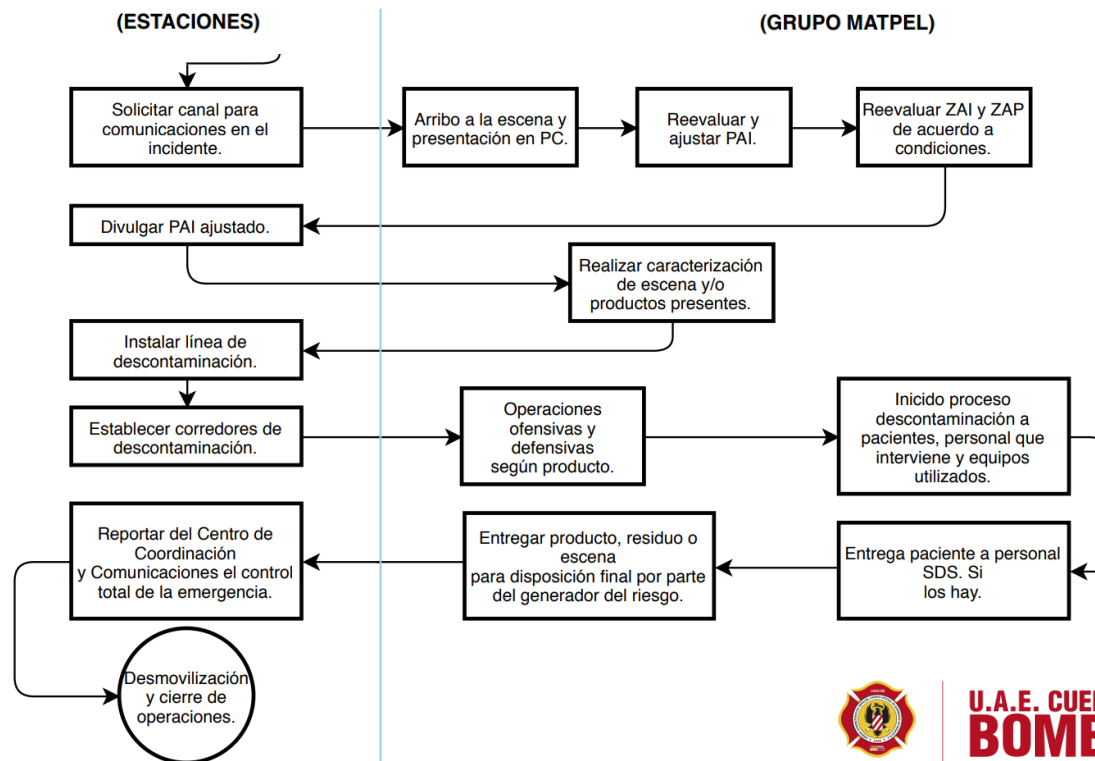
(ESTACIONES)

(GRUPO MATPEL)

Solicitar canal para comunicaciones en el incidente.

Arribo a la escena y presentación en PC.

Reevaluar y ajustar PAI.

Reevaluar ZAI y ZAP de acuerdo a condiciones.

Divulgar PAI ajustado.

Realizar caracterización de escena y/o productos presentes.

Instalar línea de descontaminación.

Establecer corredores de descontaminación.

Operaciones ofensivas y defensivas según producto.

Inicido proceso descontaminación a pacientes, personal que interviene y equipos utilizados.

Reportar del Centro de Coordinación y Comunicaciones el control total de la emergencia.

Entregar producto, residuo o escena para disposición final por parte del generador del riesgo.

Entrega paciente a personal SDS. Si los hay.

Desmovilización y cierre de operaciones.

U.A.E. CUE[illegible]
BOME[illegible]